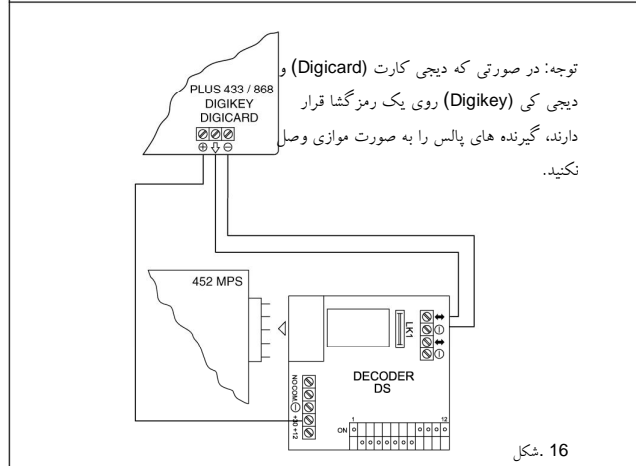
PLUS 433 / 868
DIGIKEY
DIGICARD

توجه: در صورتی که دیجی کارت (Digicard) و دیجی کی (Digikey) روی یک رمزگشا قرار دارند، گیرنده های پالس را به صورت موازی وصل نکنید.

452 MPS

LK1

DECODER
DS

NO COM ⊖ +12

ON
1
12

شکل 16